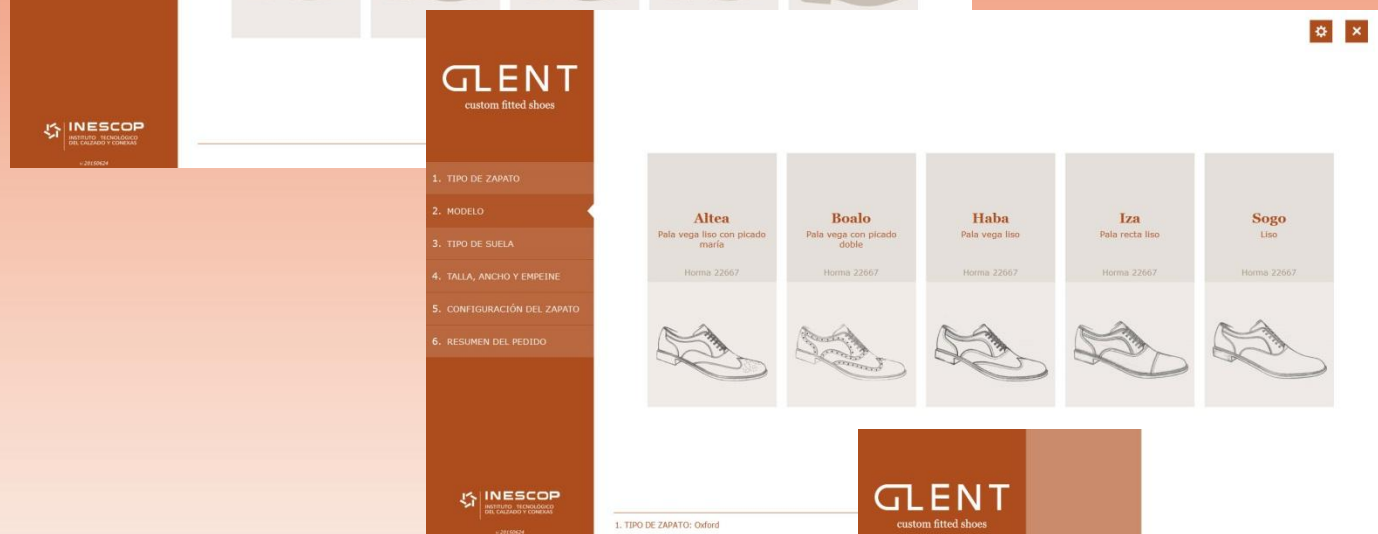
INESCOP
INSTITUTO TECNOLÓGICO DEL CALZADO Y CONEXAS
v.20150624

GLENT
custom fitted shoes

1. TIPO DE ZAPATO
2. MODELO
3. TIPO DE SUELA
4. TALLA, ANCHO Y EMPEINE
5. CONFIGURACIÓN DEL ZAPATO
6. RESUMEN DEL PEDIDO

INESCOP
INSTITUTO TECNOLÓGICO DEL CALZADO Y CONEXAS
v.20150624

Altea
Pala vega liso con picado maría
Horma 22667

Boalo
Pala vega con picado doble
Horma 22667

Haba
Pala vega liso
Horma 22667

Iza
Pala recta liso
Horma 22667

Sogo
Liso
Horma 22667

1. TIPO DE ZAPATO: Oxford

GLENT
custom fitted shoes